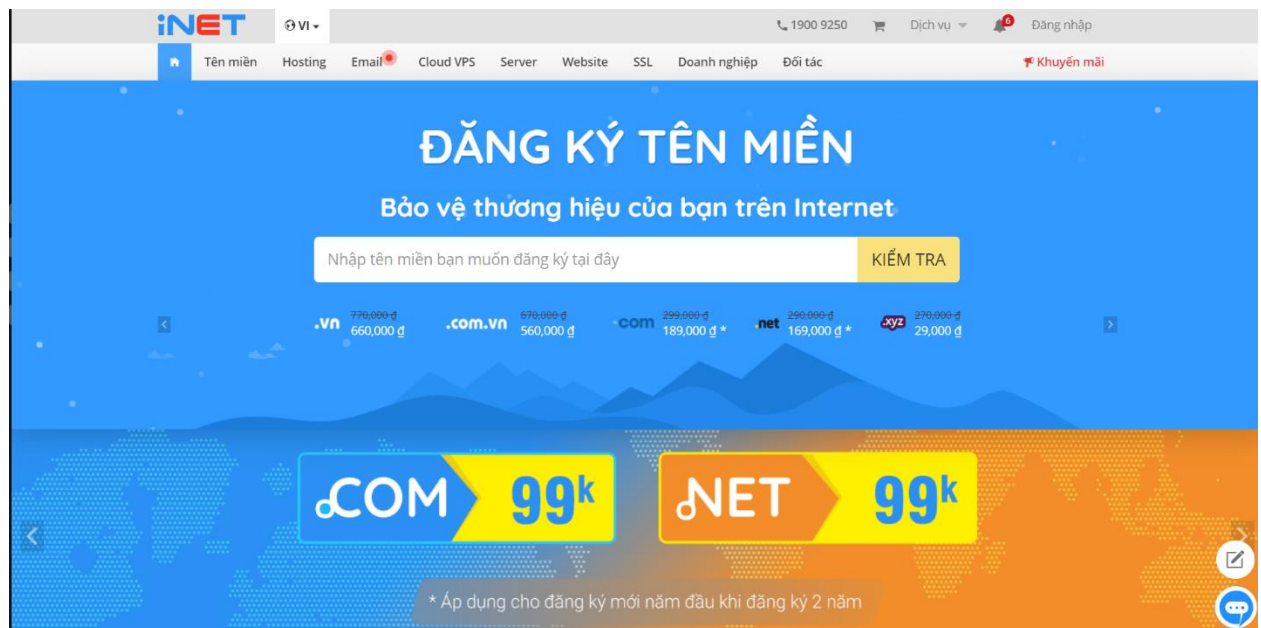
iNET VI

1900 9250 Dịch vụ 6 Đăng nhập

Tên miền Hosting Email Cloud VPS Server Website SSL Doanh nghiệp Đối tác Khuyến mãi

ĐĂNG KÝ TÊN MIỀN

Bảo vệ thương hiệu của bạn trên Internet

Nhập tên miền bạn muốn đăng ký tại đây KIỂM TRA

.vn 770,000 ₫ 660,000 ₫
.com.vn 670,000 ₫ 560,000 ₫
.com 299,000 ₫ 189,000 ₫ *
.net 290,000 ₫ 169,000 ₫ *
.xyz 270,000 ₫ 29,000 ₫

.COM 99k

.NET 99k

* Áp dụng cho đăng ký mới năm đầu khi đăng ký 2 năm